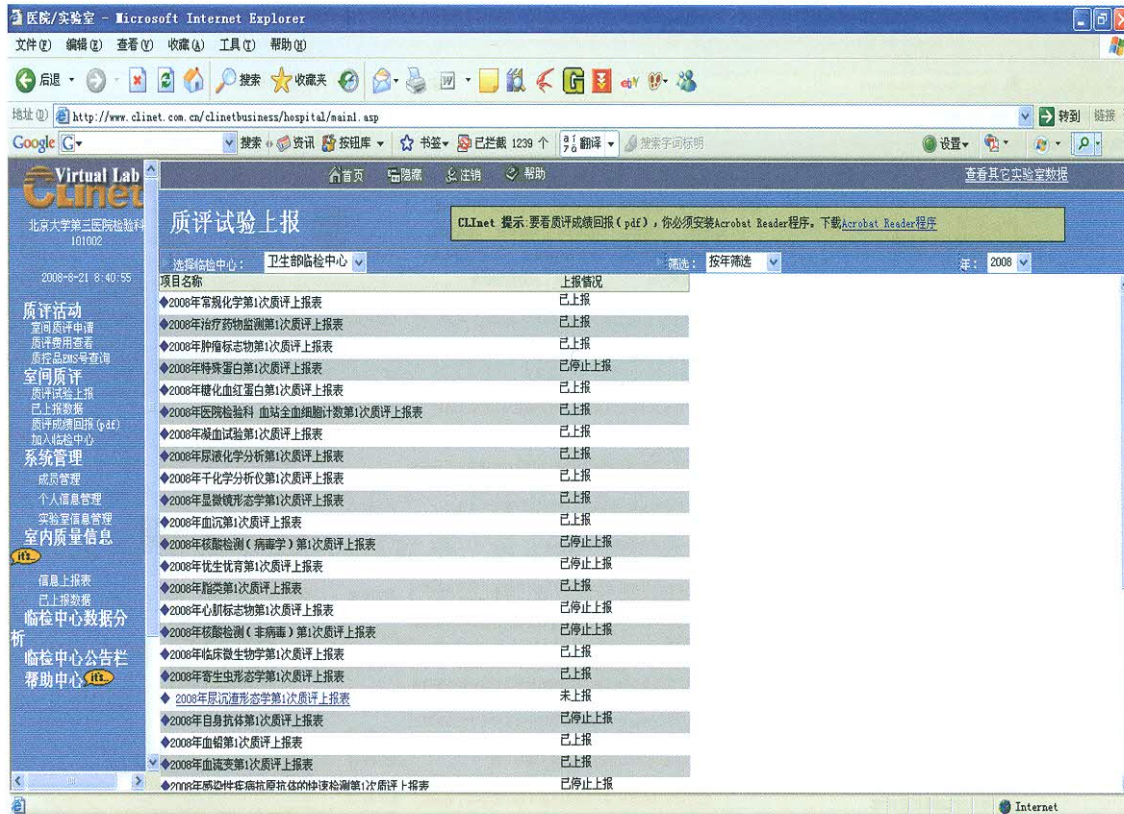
医院/实验室 - Microsoft Internet Explorer

文件(F) 编辑(E) 查看(V) 收藏(A) 工具(T) 帮助(H)

后退 搜索 收藏夹

地址(D) http://www.clinet.com.cn/clinetbusiness/hospital/main1.asp 转到 链接

Google G 搜索 资讯 按钮库 书签 已拦截 1239 个 翻译 搜索字词标明 设置

Virtual Lab
CLinet
北京大学第三医院检验科
101002

2008-8-21 8:40:55

质评活动
室间质评申请
质评费用查看
质控品EMS号查询
室间质评
质评试验上报
已上报数据
质评成绩回报(pdf)
加入临检中心
系统管理
成员管理
个人信息管理
实验室信息管理
室内质量信息
信息上报表
已上报数据
临检中心数据分析
临检中心公告栏
帮助中心

首页 隐藏 注销 帮助 查看其它实验室数据

质评试验上报

CLInet 提示:要看质评成绩回报(pdf),你必须安装Acrobat Reader程序。下载Acrobat Reader程序

选择临检中心: 卫生部临检中心 筛选: 按年筛选 年: 2008

| 项目名称 | 上报情况 |
|---|---|
| ◆2008年常规化学第1次质评上报表 | 已上报 |
| ◆2008年治疗药物监测第1次质评上报表 | 已上报 |
| ◆2008年肿瘤标志物第1次质评上报表 | 已上报 |
| ◆2008年特殊蛋白第1次质评上报表 | 已停止上报 |
| ◆2008年糖化血红蛋白第1次质评上报表 | 已上报 |
| ◆2008年医院检验科 血站全血细胞计数第1次质评上报表 | 已上报 |
| ◆2008年凝血试验第1次质评上报表 | 已上报 |
| ◆2008年尿液化学分析第1次质评上报表 | 已上报 |
| ◆2008年干化学分析仪第1次质评上报表 | 已上报 |
| ◆2008年显微镜形态学第1次质评上报表 | 已上报 |
| ◆2008年血沉第1次质评上报表 | 已上报 |
| ◆2008年核酸检测(病毒学)第1次质评上报表 | 已停止上报 |
| ◆2008年优生优育第1次质评上报表 | 已停止上报 |
| ◆2008年脂类第1次质评上报表 | 已上报 |
| ◆2008年心肌标志物第1次质评上报表 | 已停止上报 |
| ◆2008年核酸检测(非病毒)第1次质评上报表 | 已停止上报 |
| ◆2008年临床微生物学第1次质评上报表 | 已上报 |
| ◆2008年寄生虫形态学第1次质评上报表 | 已上报 |
| ◆ 2008年尿沉渣形态学第1次质评上报表 | 未上报 |
| ◆2008年自身抗体第1次质评上报表 | 已停止上报 |
| ◆2008年血铅第1次质评上报表 | 已上报 |
| ◆2008年血流变第1次质评上报表 | 已上报 |
| ◆2008年感染性疾病抗原抗体的快速检测第1次质评上报表 | 已停止上报 |

Internet